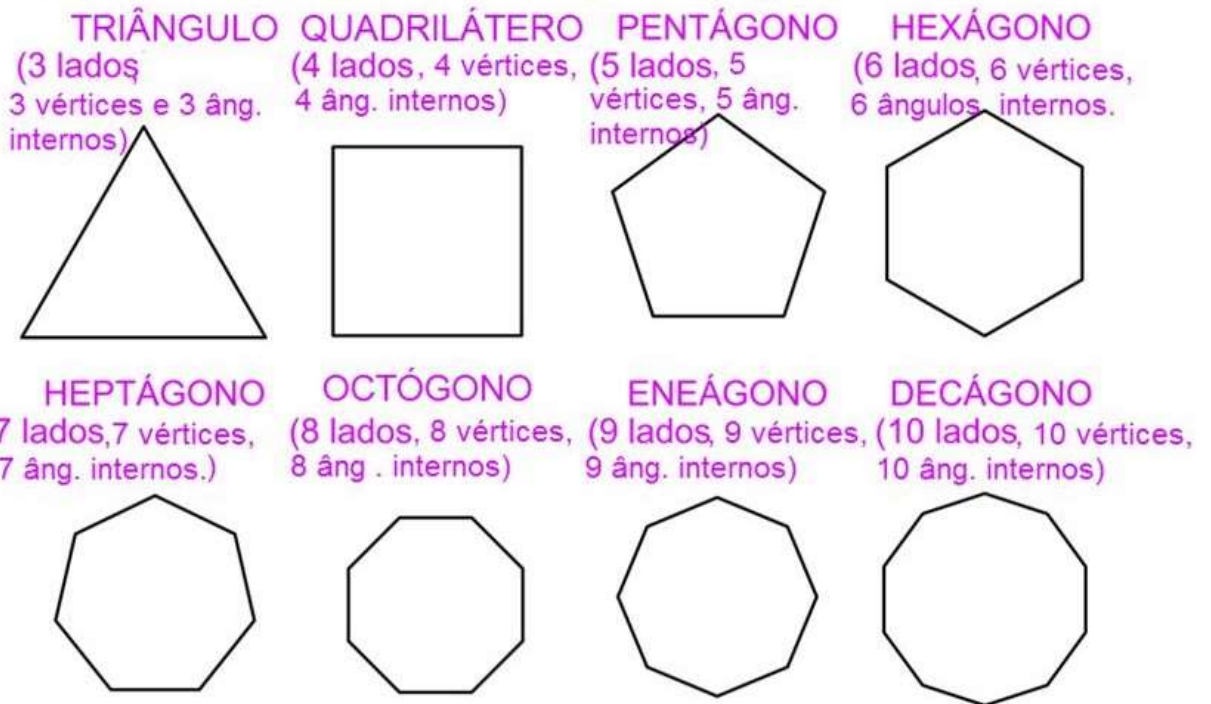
TRIÂNGULO
(3 lados
3 vértices e 3 âng. internos)

QUADRILÁTERO
(4 lados, 4 vértices, 4 âng. internos)

PENTÁGONO
(5 lados, 5 vértices, 5 âng. internos)

HEXÁGONO
(6 lados, 6 vértices, 6 ângulos internos.

HEPTÁGONO
7 lados, 7 vértices, 7 âng. internos.)

OCTÓGONO
(8 lados, 8 vértices, 8 âng . internos)

ENEÁGONO
(9 lados, 9 vértices, 9 âng. internos)

DECÁGONO
(10 lados, 10 vértices, 10 âng. internos)